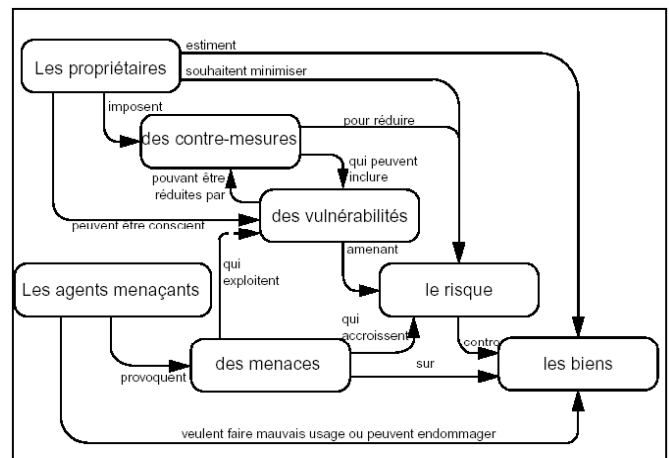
Les propriétaires
estiment
souhaitent minimiser
imposent
des contre-mesures
pour réduire
qui peuvent inclure
pouvant être réduites par
des vulnérabilités
peuvent être conscient
amenant
qui exploitent
le risque
Les agents menaçants
qui accroissent
contre
des menaces
provoquent
sur
les biens
veulent faire mauvais usage ou peuvent endommager